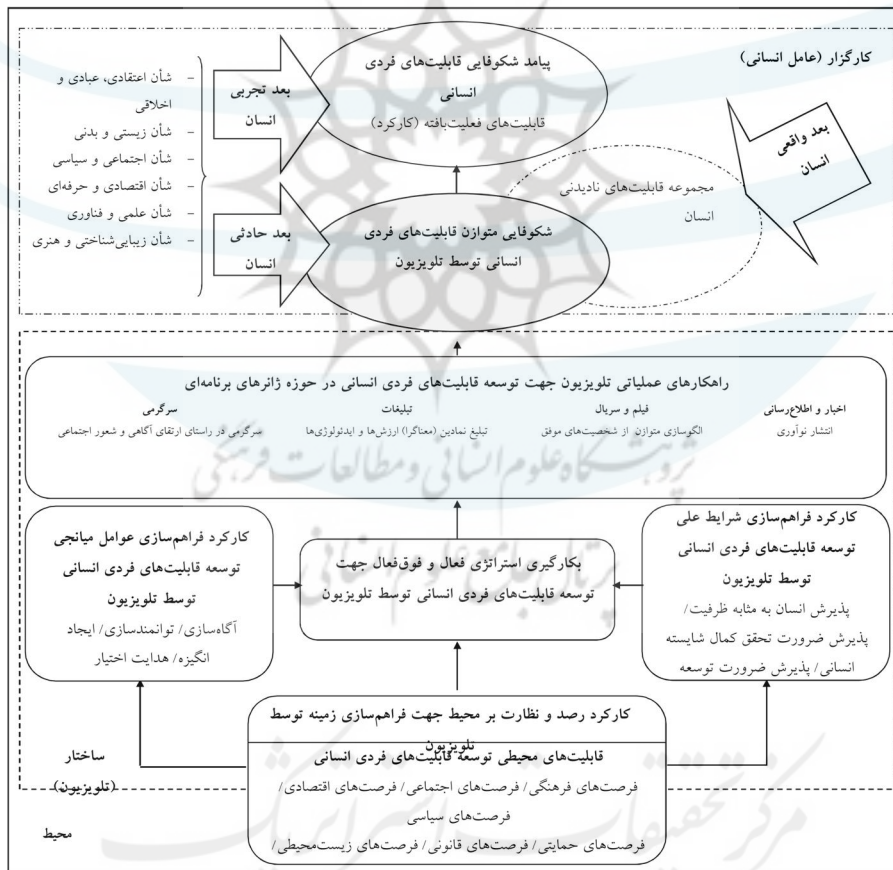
کارگزار (عامل انسانی)

بعد واقعی انسان

پیامد شکوفایی قابلیت‌های فردی انسانی
قابلیت‌های فعلیت‌یافته (کارکرد)

مجموعه قابلیت‌های نادیدنی انسان

شکوفایی متوازن قابلیت‌های فردی انسانی توسط تلویزیون

بعد تجربی انسان

بعد حادثی انسان

- شأن اعتقادی، عبادی و اخلاقی
- شأن زیستی و بدنی
- شأن اجتماعی و سیاسی
- شأن اقتصادی و حرفه‌ای
- شأن علمی و فناوری
- شأن زیبایی‌شناختی و هنری

راهکارهای عملیاتی تلویزیون جهت توسعه قابلیت‌های فردی انسانی در حوزه ژانرهای برنامه‌ای

اخبار و اطلاع‌رسانی
انتشار نوآوری

فیلم و سریال
الگوسازی متوازن از شخصیت‌های موفق

تبلیغات
تبلیغ نمادین (معناگرا) ارزش‌ها و ایدئولوژی‌ها

سرگرمی
سرگرمی در راستای ارتقای آگاهی و شعور اجتماعی

کارکرد فراهم‌سازی شرایط علی توسعه قابلیت‌های فردی انسانی توسط تلویزیون
پذیرش انسان به مثابه ظرفیت/ پذیرش ضرورت تحقق کمال شایسته انسانی/ پذیرش ضرورت توسعه

بکارگیری استراتژی فعال و فوق‌فعال جهت توسعه قابلیت‌های فردی انسانی توسط تلویزیون

کارکرد فراهم‌سازی عوامل میانجی توسعه قابلیت‌های فردی انسانی توسط تلویزیون
آگاه‌سازی/ توانمندسازی/ ایجاد انگیزه/ هدایت اختیار

کارکرد رصد و نظارت بر محیط جهت فراهم‌سازی زمینه توسط تلویزیون

قابلیت‌های محیطی توسعه قابلیت‌های فردی انسانی
فرصت‌های فرهنگی/ فرصت‌های اجتماعی/ فرصت‌های اقتصادی/ فرصت‌های سیاسی
فرصت‌های حمایتی/ فرصت‌های قانونی/ فرصت‌های زیست‌محیطی/

ساختار (تلویزیون)

محیط